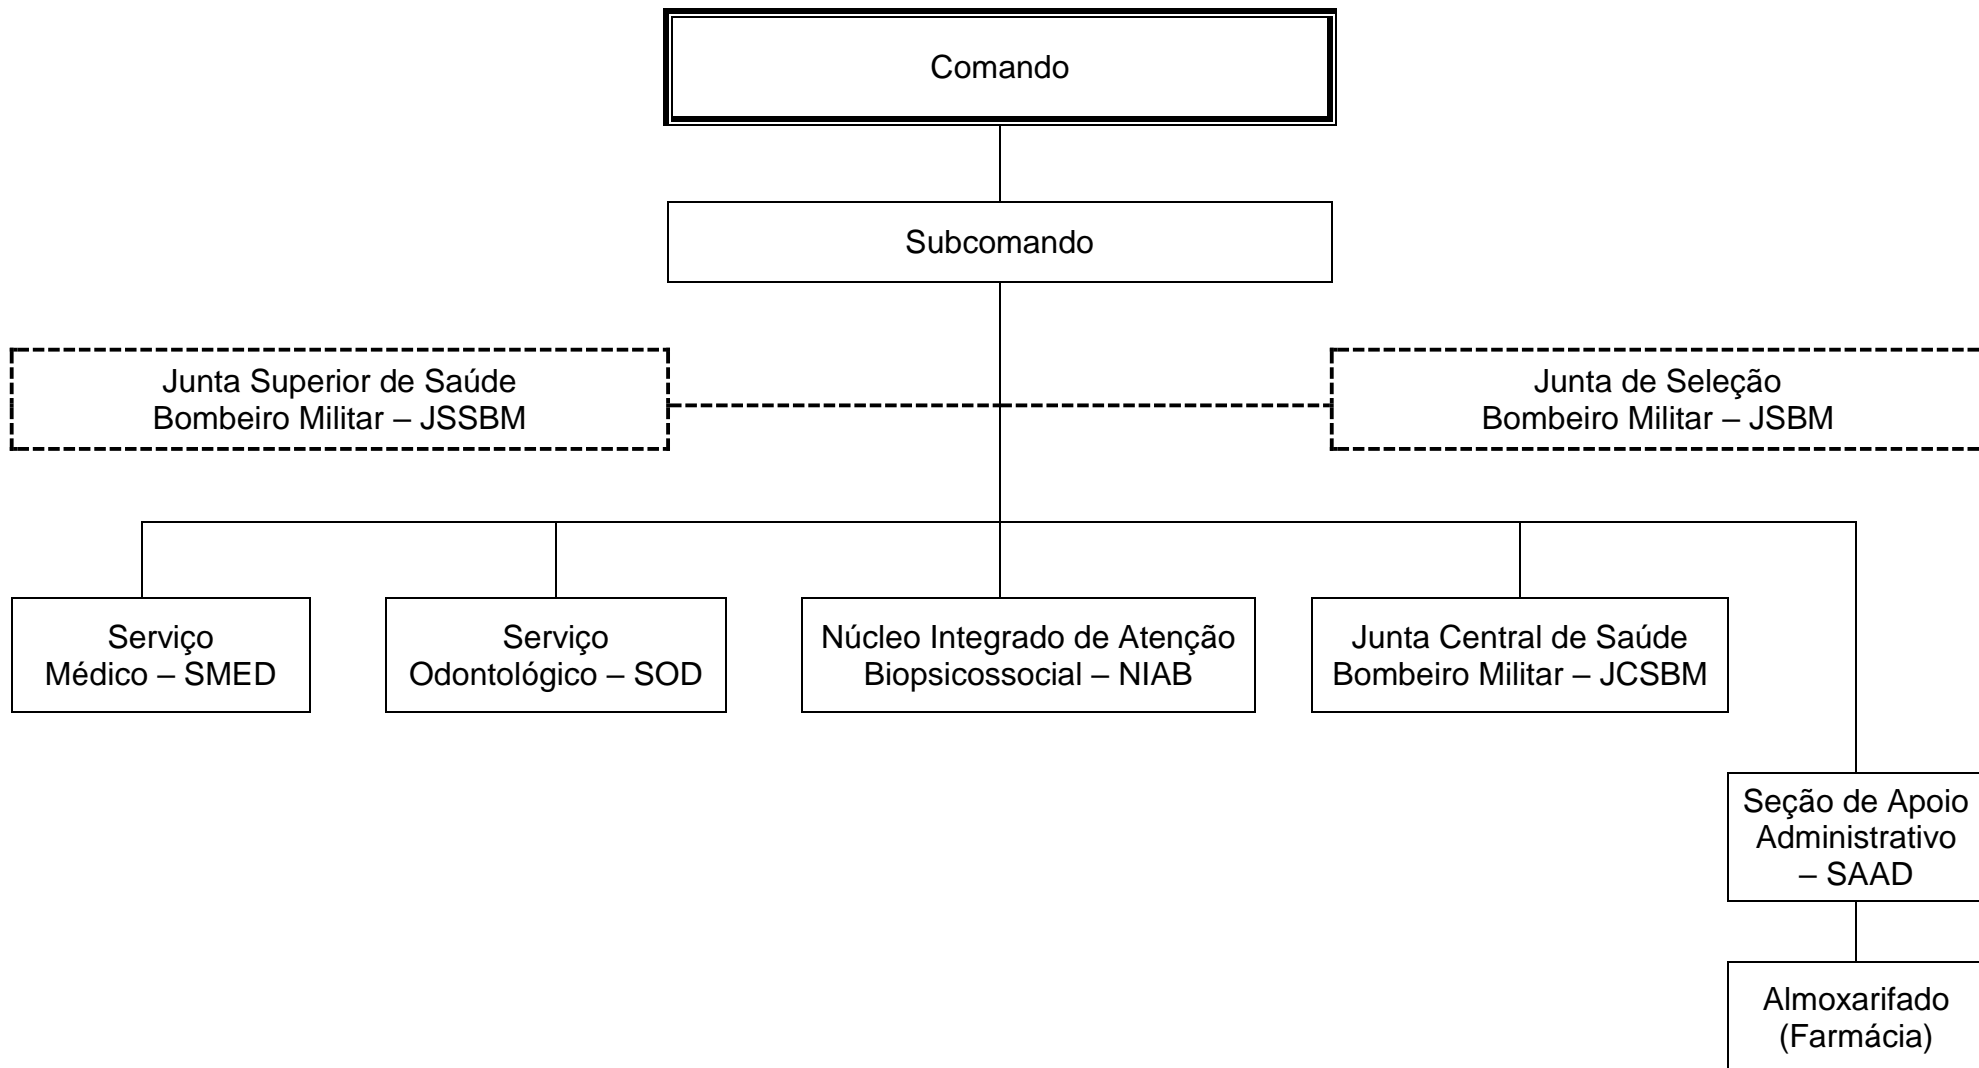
Comando

Subcomando

Junta Superior de Saúde
Bombeiro Militar – JSSBM

Junta de Seleção
Bombeiro Militar – JSBM

Serviço
Médico – SMED

Serviço
Odontológico – SOD

Núcleo Integrado de Atenção
Biopsicossocial – NIAB

Junta Central de Saúde
Bombeiro Militar – JCSBM

Seção de Apoio
Administrativo
– SAAD

Almoxarifado
(Farmácia)